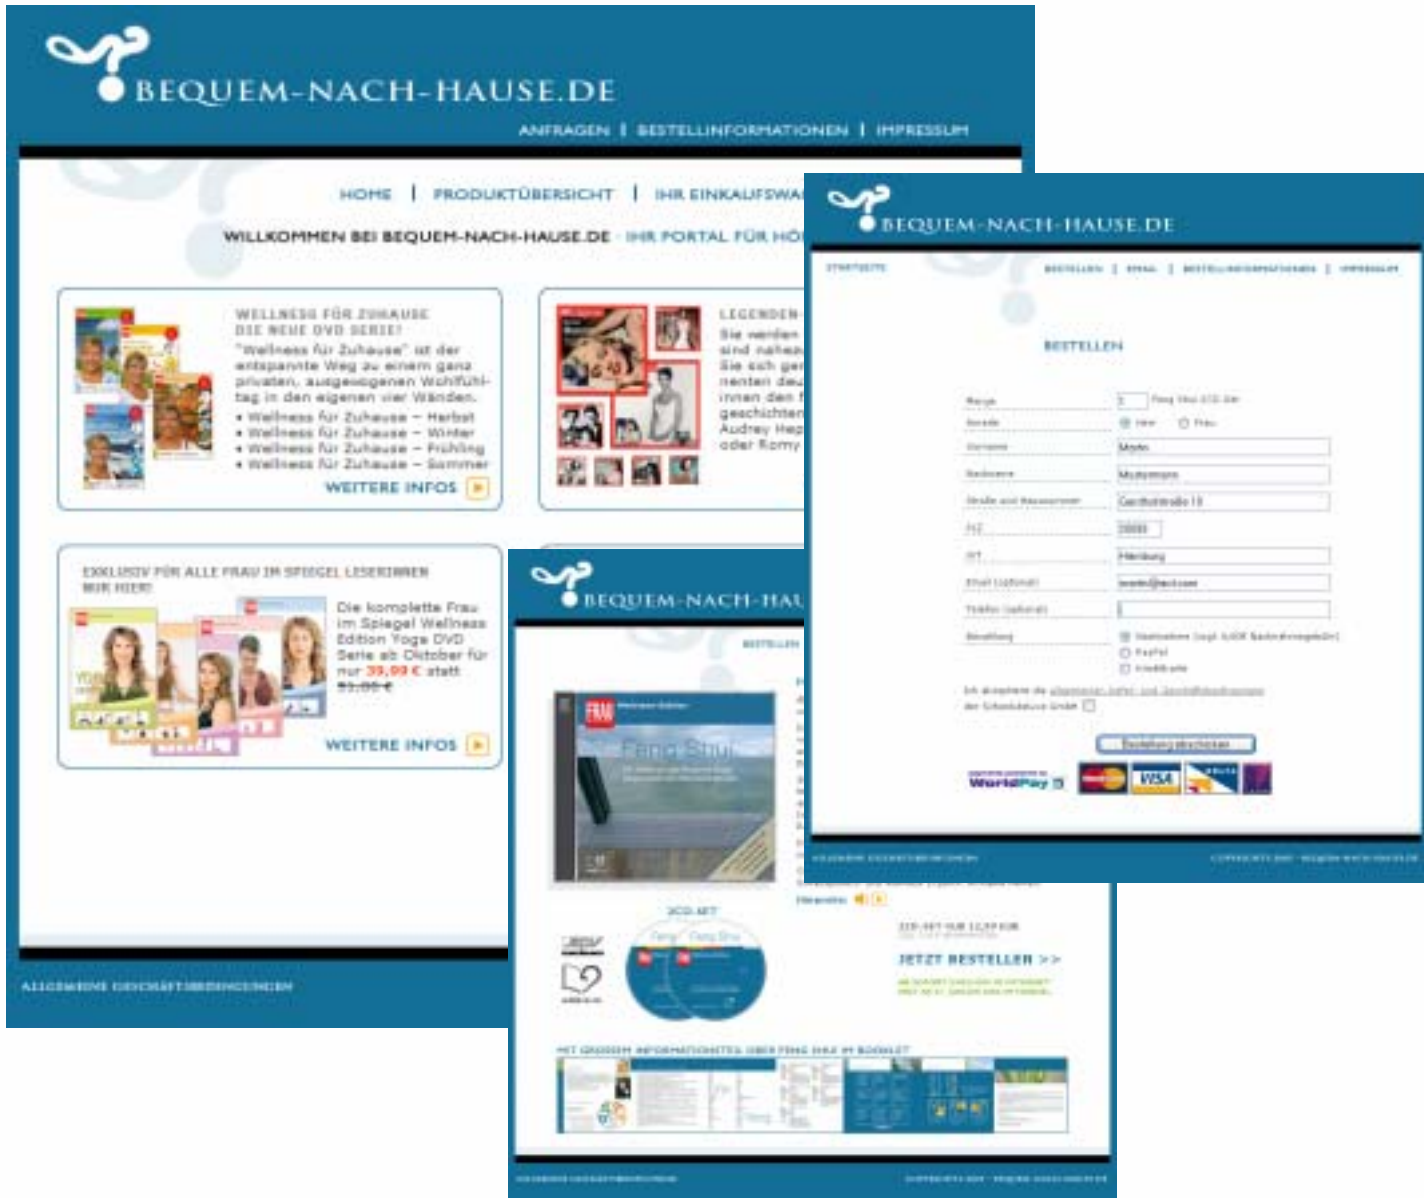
BEQUEM-NACH-HAUSE.DE

ANFRAGEN | BESTELLINFORMATIONEN | IMPRESSUM

HOME | PRODUKTÜBERSICHT | IHR EINKAUFSWA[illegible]

WILLKOMMEN BEI BEQUEM-NACH-HAUSE.DE · IHR PORTAL FÜR HÖ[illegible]

WELLNESS FÜR ZUHAUSE
DIE NEUE DVD SERIE!
"Wellness für Zuhause" ist der entspannte Weg zu einem ganz privaten, ausgewogenen Wohlfühltag in den eigenen vier Wänden.
• Wellness für Zuhause – Herbst
• Wellness für Zuhause – Winter
• Wellness für Zuhause – Frühling
• Wellness für Zuhause – Sommer
WEITERE INFOS

LEGENDEN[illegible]
Sie werden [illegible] sind nahez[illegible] Sie sich ge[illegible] nenten deu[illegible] innen den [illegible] geschichten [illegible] Audrey Hep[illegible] oder Romy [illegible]

EXKLUSIV FÜR ALLE FRAU IM SPIEGEL LESERINNEN NUR HIER!
Die komplette Frau im Spiegel Wellness Edition Yoga DVD Serie ab Oktober für nur 39,99 € statt 83,00 €
WEITERE INFOS

ALLGEMEINE GESCHÄFTSBEDINGUNGEN

BEQUEM-NACH-HAUSE.DE

STARTSEITE

BESTELLEN | EMAIL | BESTELLINFORMATIONEN | IMPRESSUM

BESTELLEN

Menge
Anrede
Vorname
Nachname
Straße und Hausnummer
PLZ
Ort
Email (optional)
Telefon (optional)
Bezahlung

Max
Mustermann
Musterstraße 13
Hamburg

Bestellung abschicken

WorldPay
VISA

ALLGEMEINE GESCHÄFTSBEDINGUNGEN

BEQUEM-NACH-HAU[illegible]

BESTELLEN

Feng Shui

JETZT BESTELLEN >>

ALLGEMEINE GESCHÄFTSBEDINGUNGEN